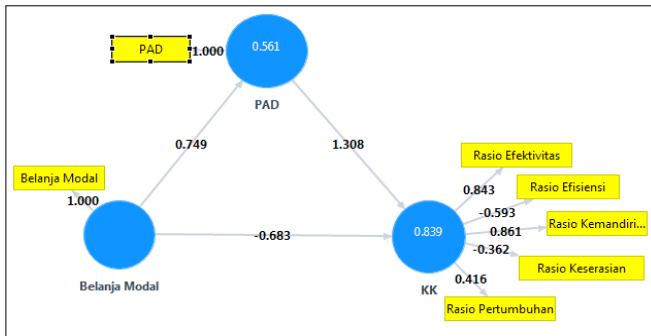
PAD
1.000
0.561
PAD
0.749
1.308
Belanja Modal
1.000
Belanja Modal
-0.683
0.839
KK
Rasio Efektivitas
0.843
Rasio Efisiensi
-0.593
0.861
Rasio Kemandiri...
-0.362
Rasio Keserasian
0.416
Rasio Pertumbuhan